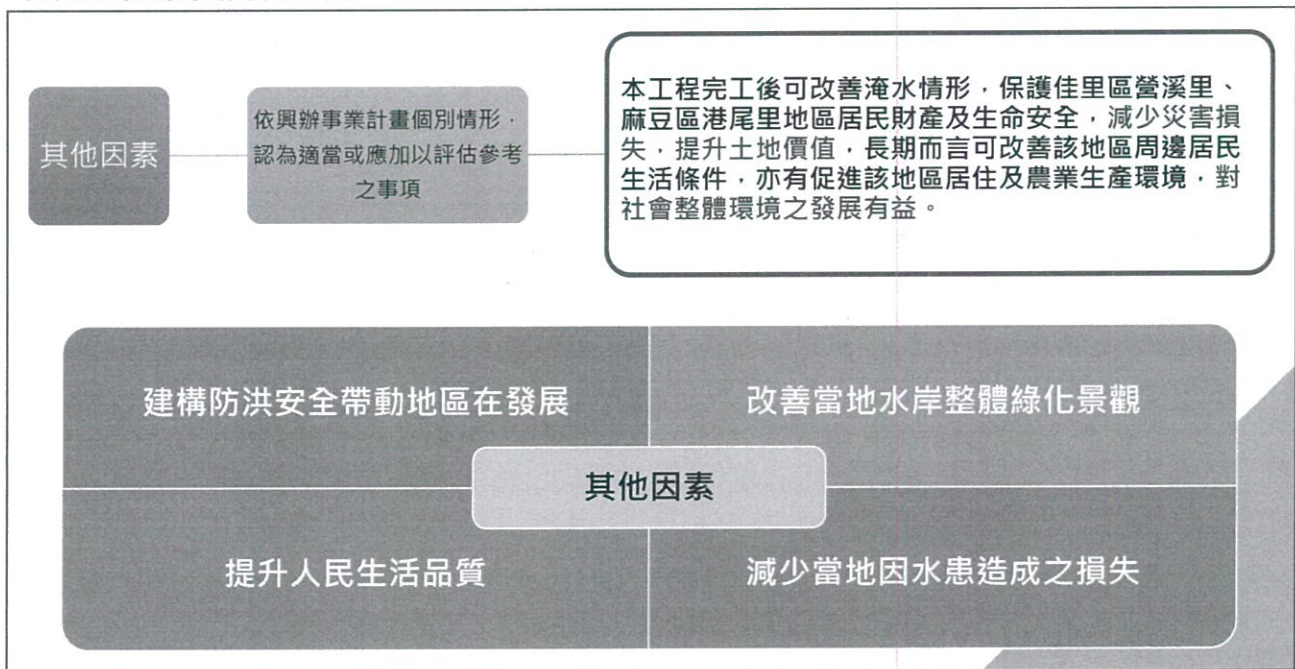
其他因素

依興辦事業計畫個別情形，認為適當或應加以評估參考之事項

本工程完工後可改善淹水情形，保護佳里區營溪里、麻豆區港尾里地區居民財產及生命安全，減少災害損失，提升土地價值，長期而言可改善該地區周邊居民生活條件，亦有促進該地區居住及農業生產環境，對社會整體環境之發展有益。

建構防洪安全帶動地區在發展

改善當地水岸整體綠化景觀

其他因素

提升人民生活品質

減少當地因水患造成之損失